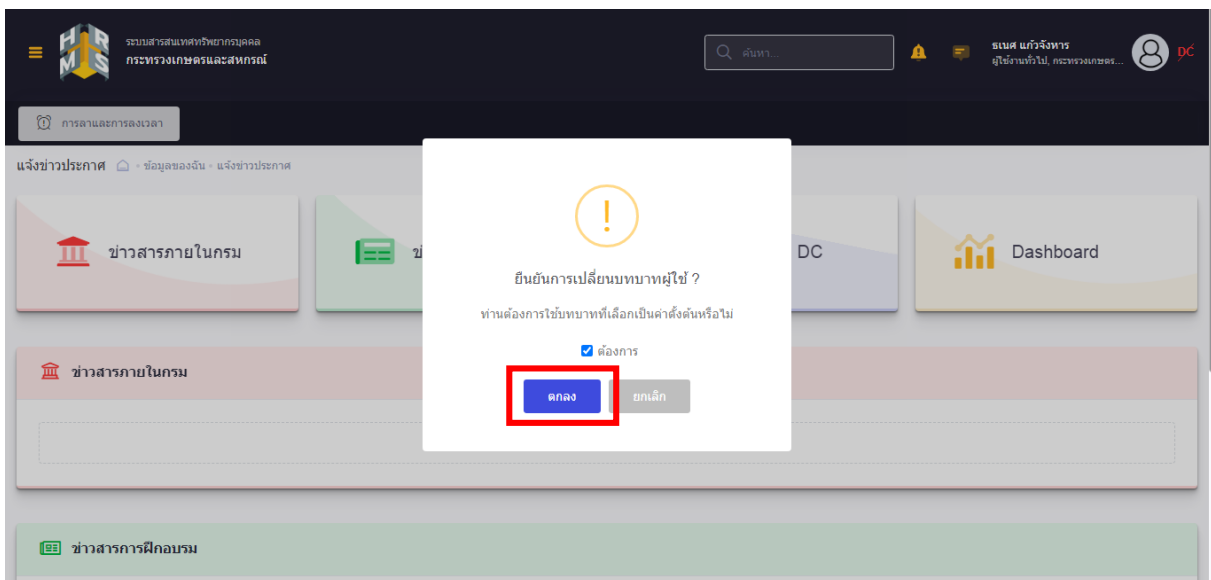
HRMS ระบบสารสนเทศทรัพยากรบุคคล
กระทรวงเกษตรและสหกรณ์

ค้นหา...

ธเนศ แก้วจังหาร
ผู้ใช้งานทั่วไป, กระทรวงเกษตร...

DC

การลาและการลงเวลา

แจ้งข่าวประกาศ - ข้อมูลของฉัน - แจ้งข่าวประกาศ

ข่าวสารภายในกรม

ข่

DC

Dashboard

ข่าวสารภายในกรม

ข่าวสารการฝึกอบรม

!

ยืนยันการเปลี่ยนบทบาทผู้ใช้ ?

ท่านต้องการใช้บทบาทที่เลือกเป็นค่าตั้งต้นหรือไม่

ต้องการ

ตกลง

ยกเลิก